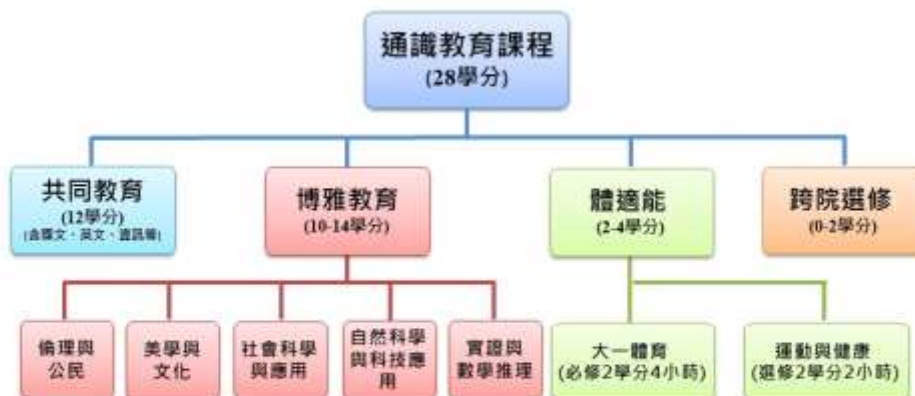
通識教育課程
(28學分)

共同教育
(12學分)
(含國文、英文、資訊等)

博雅教育
(10-14學分)

體適能
(2-4學分)

跨院選修
(0-2學分)

倫理與公民

美學與文化

社會科學與應用

自然科學與科技應用

實證與數學推理

大一體育
(必修2學分4小時)

運動與健康
(選修2學分2小時)